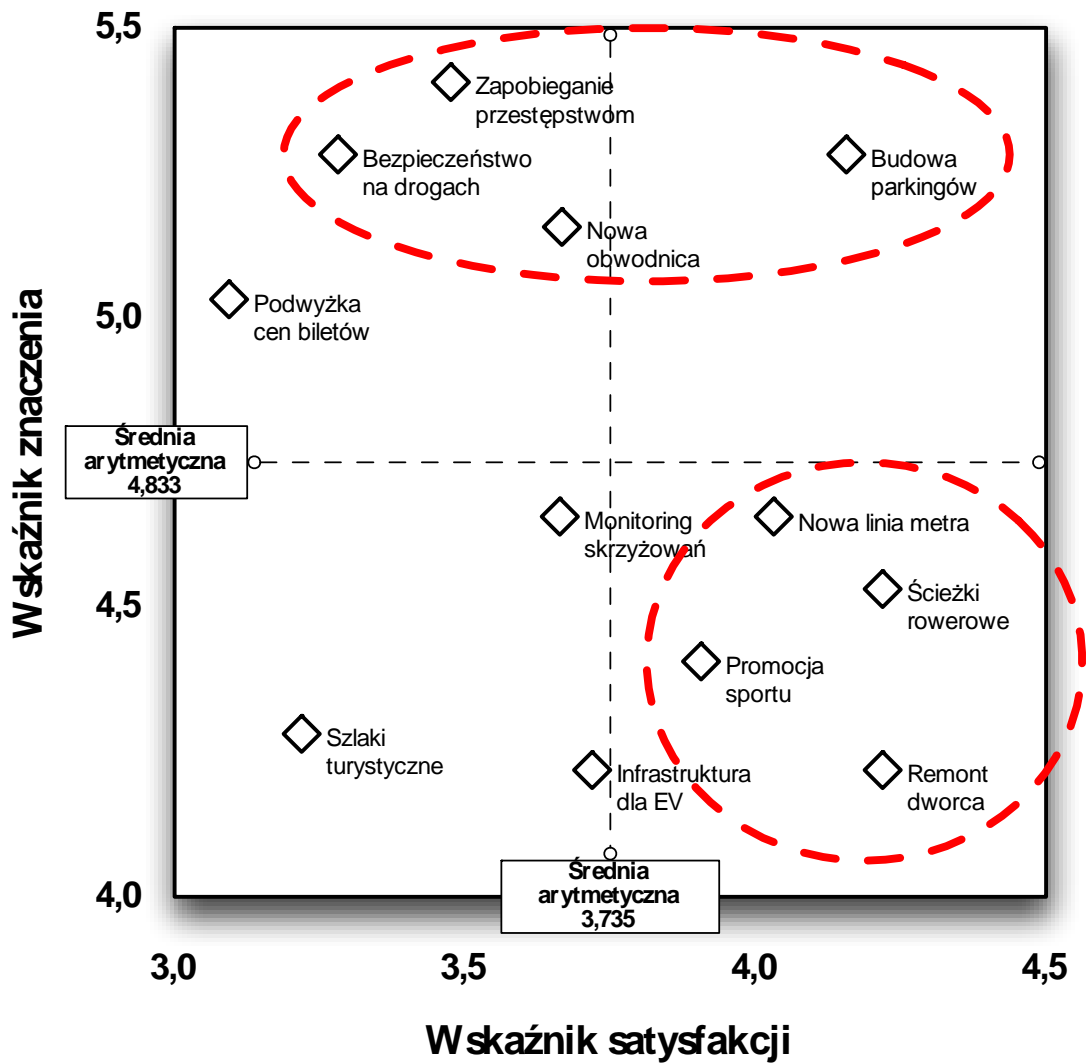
5,5
5,0
4,5
4,0

Wskaźnik znaczenia

Zapobieganie przestępstwom

Bezpieczeństwo na drogach

Budowa parkingów

Nowa obwodnica

Podwyżka cen biletów

Średnia arytmetyczna 4,833

Monitoring skrzyżowań

Nowa linia metra

Ścieżki rowerowe

Promocja sportu

Szlaki turystyczne

Infrastruktura dla EV

Remont dworca

Średnia arytmetyczna 3,735

3,0
3,5
4,0
4,5

Wskaźnik satysfakcji